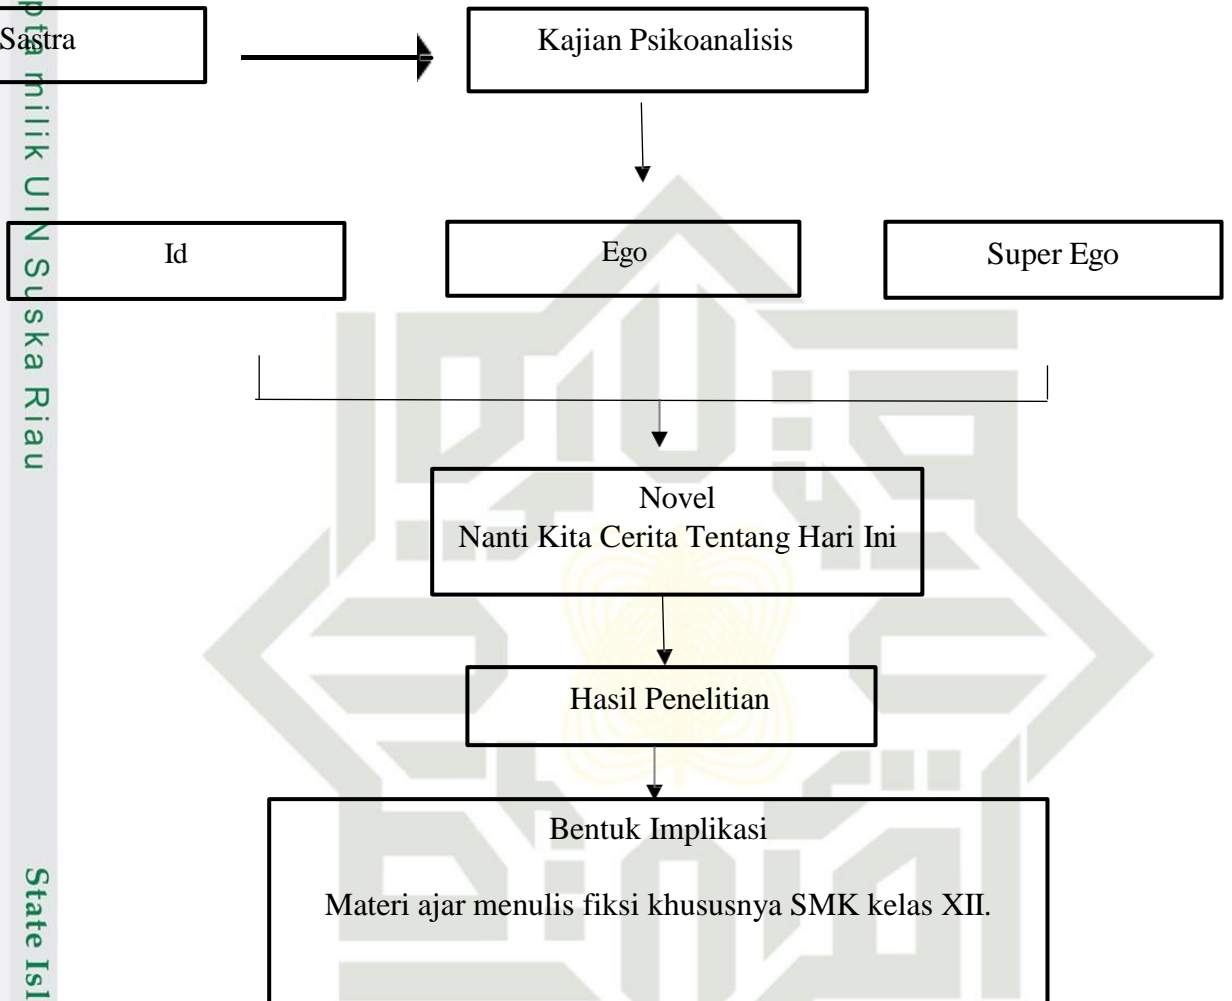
pta milik UIN Suska Riau

Sastra

Kajian Psikoanalisis

Id

Ego

Super Ego

Novel
Nanti Kita Cerita Tentang Hari Ini

Hasil Penelitian

Bentuk Implikasi

Materi ajar menulis fiksi khususnya SMK kelas XII.

State Isl